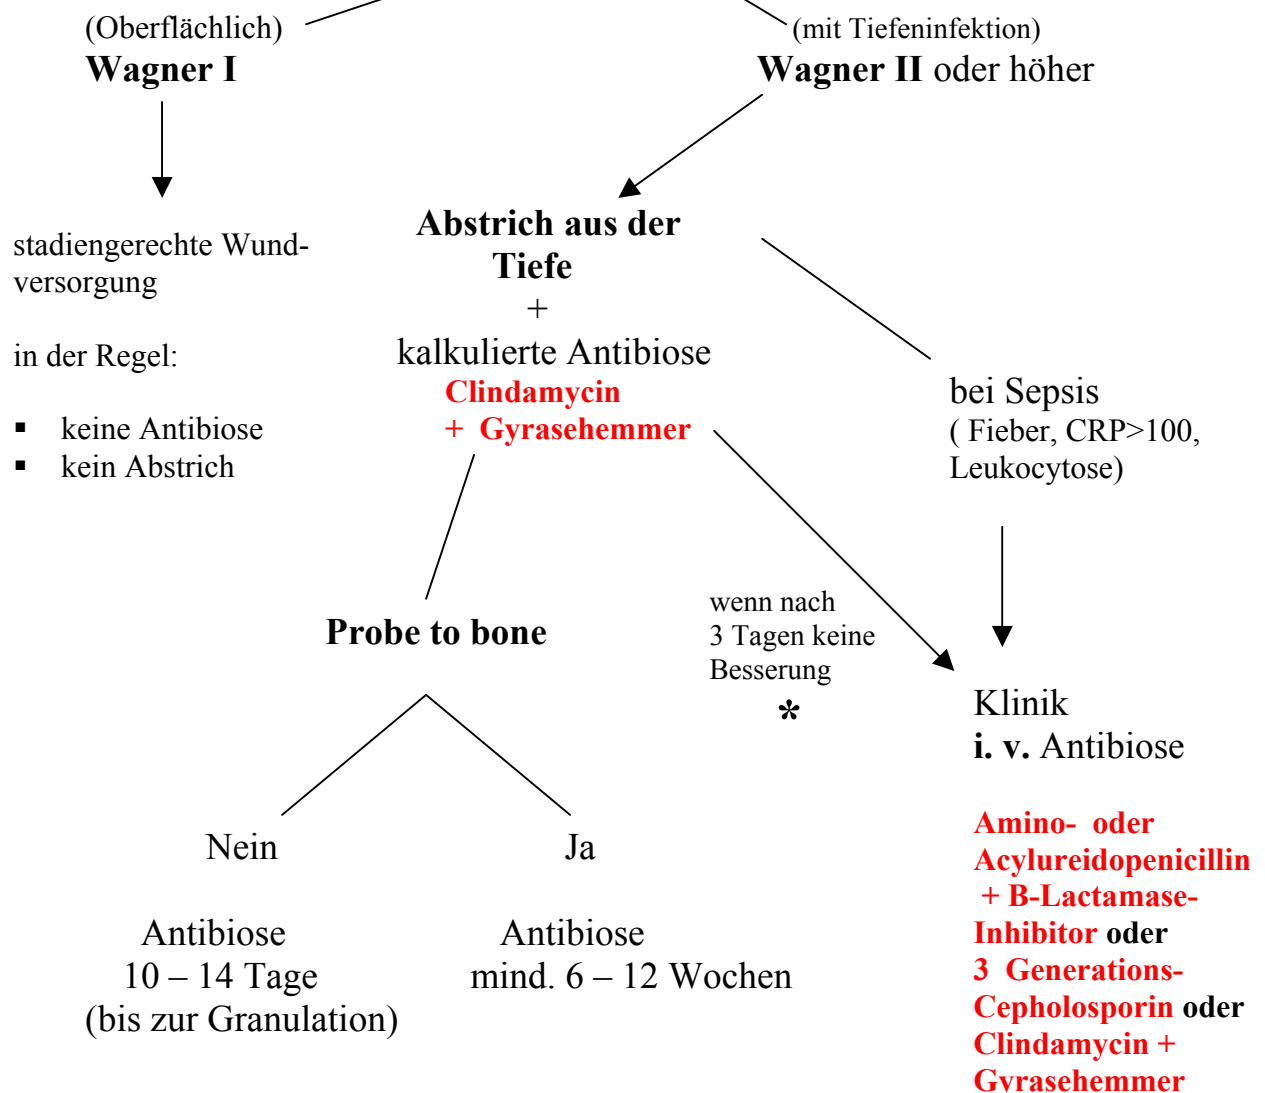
(Oberflächlich)
Wagner I

(mit Tiefeninfektion)
Wagner II oder höher

stadiengerechte Wundversorgung

in der Regel:

- keine Antibiose
- kein Abstrich

Abstrich aus der Tiefe
+
kalkulierte Antibiose
Clindamycin
+ Gyrasehemmer

bei Sepsis
( Fieber, CRP>100, Leukocytose)

Probe to bone

wenn nach
3 Tagen keine
Besserung
*

Klinik
i. v. Antibiose

Amino- oder Acylureidopenicillin + B-Lactamase-Inhibitor oder
3 Generations-Cepholosporin oder
Clindamycin +
Gyrasehemmer

Nein

Antibiose
10 – 14 Tage
(bis zur Granulation)

Ja

Antibiose
mind. 6 – 12 Wochen